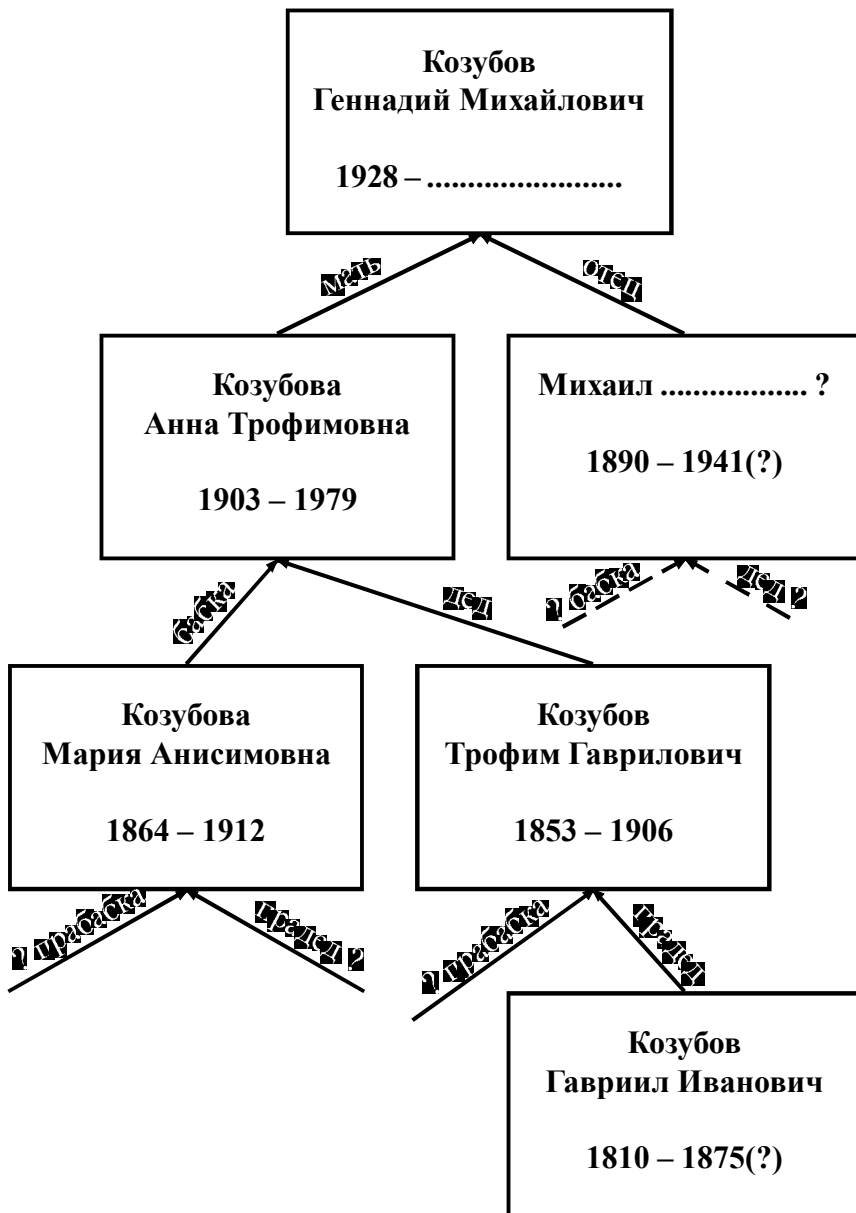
Козубов
Геннадий Михайлович

1928 – ........................

Мать

Отец

Козубова
Анна Трофимовна

1903 – 1979

Михаил .................. ?

1890 – 1941(?)

? бабка

дед ?

бабка

дед

Козубова
Мария Анисимовна

1864 – 1912

Козубов
Трофим Гаврилович

1853 – 1906

? прабабка

Прадед ?

? прабабка

Прадед

Козубов
Гавриил Иванович

1810 – 1875(?)